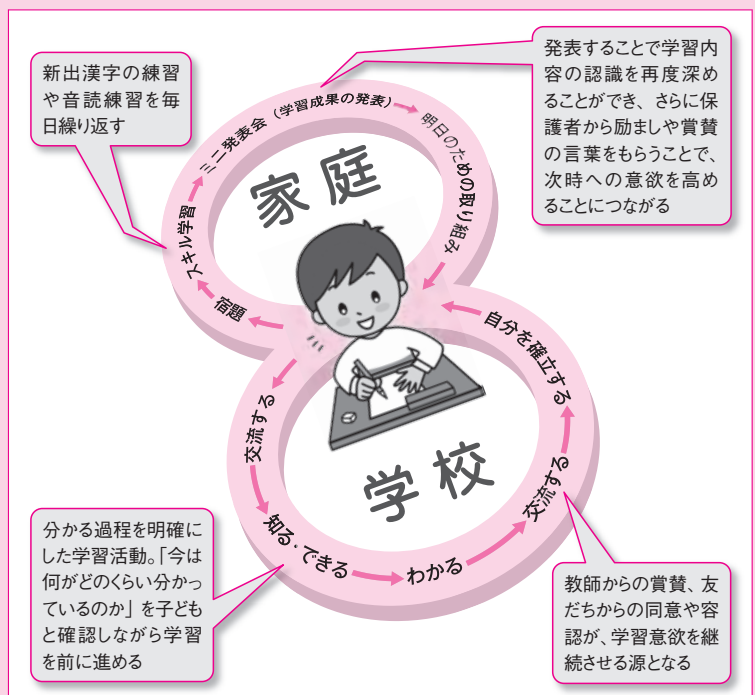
新出漢字の練習や音読練習を毎日繰り返す

発表することで学習内容の認識を再度深めることができ、さらに保護者から励ましや賞賛の言葉をもらうことで、次時への意欲を高めることにつながる

ミニ発表会（学習成果の発表）

明日のための取り組み

スキル学習

宿題

家庭

自分を確立する

交流する

学校

交流する

知る・できる

わかる

分かる過程を明確にした学習活動。「今は何がどのくらい分かっているのか」を子どもと確認しながら学習を前に進める

教師からの賞賛、友だちからの同意や容認が、学習意欲を継続させる源となる